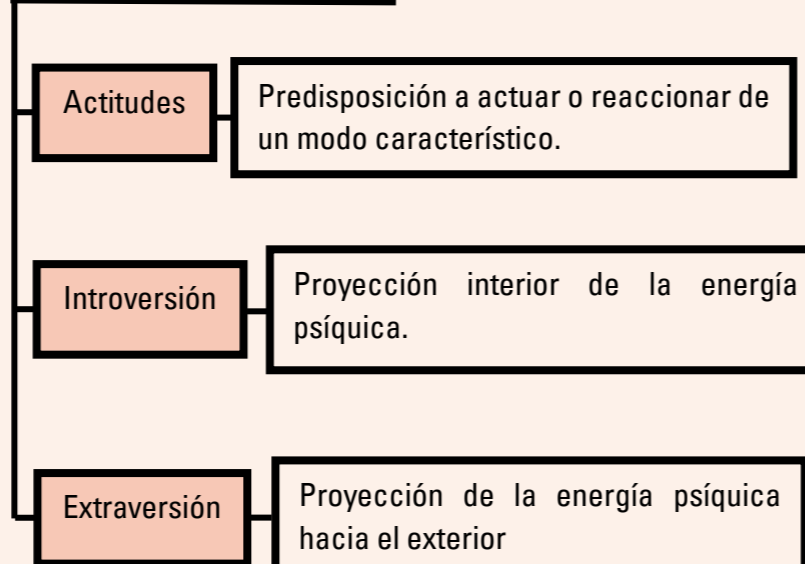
Actitudes

Predisposición a actuar o reaccionar de un modo característico.

Introversión

Proyección interior de la energía psíquica.

Extraversión

Proyección de la energía psíquica hacia el exterior